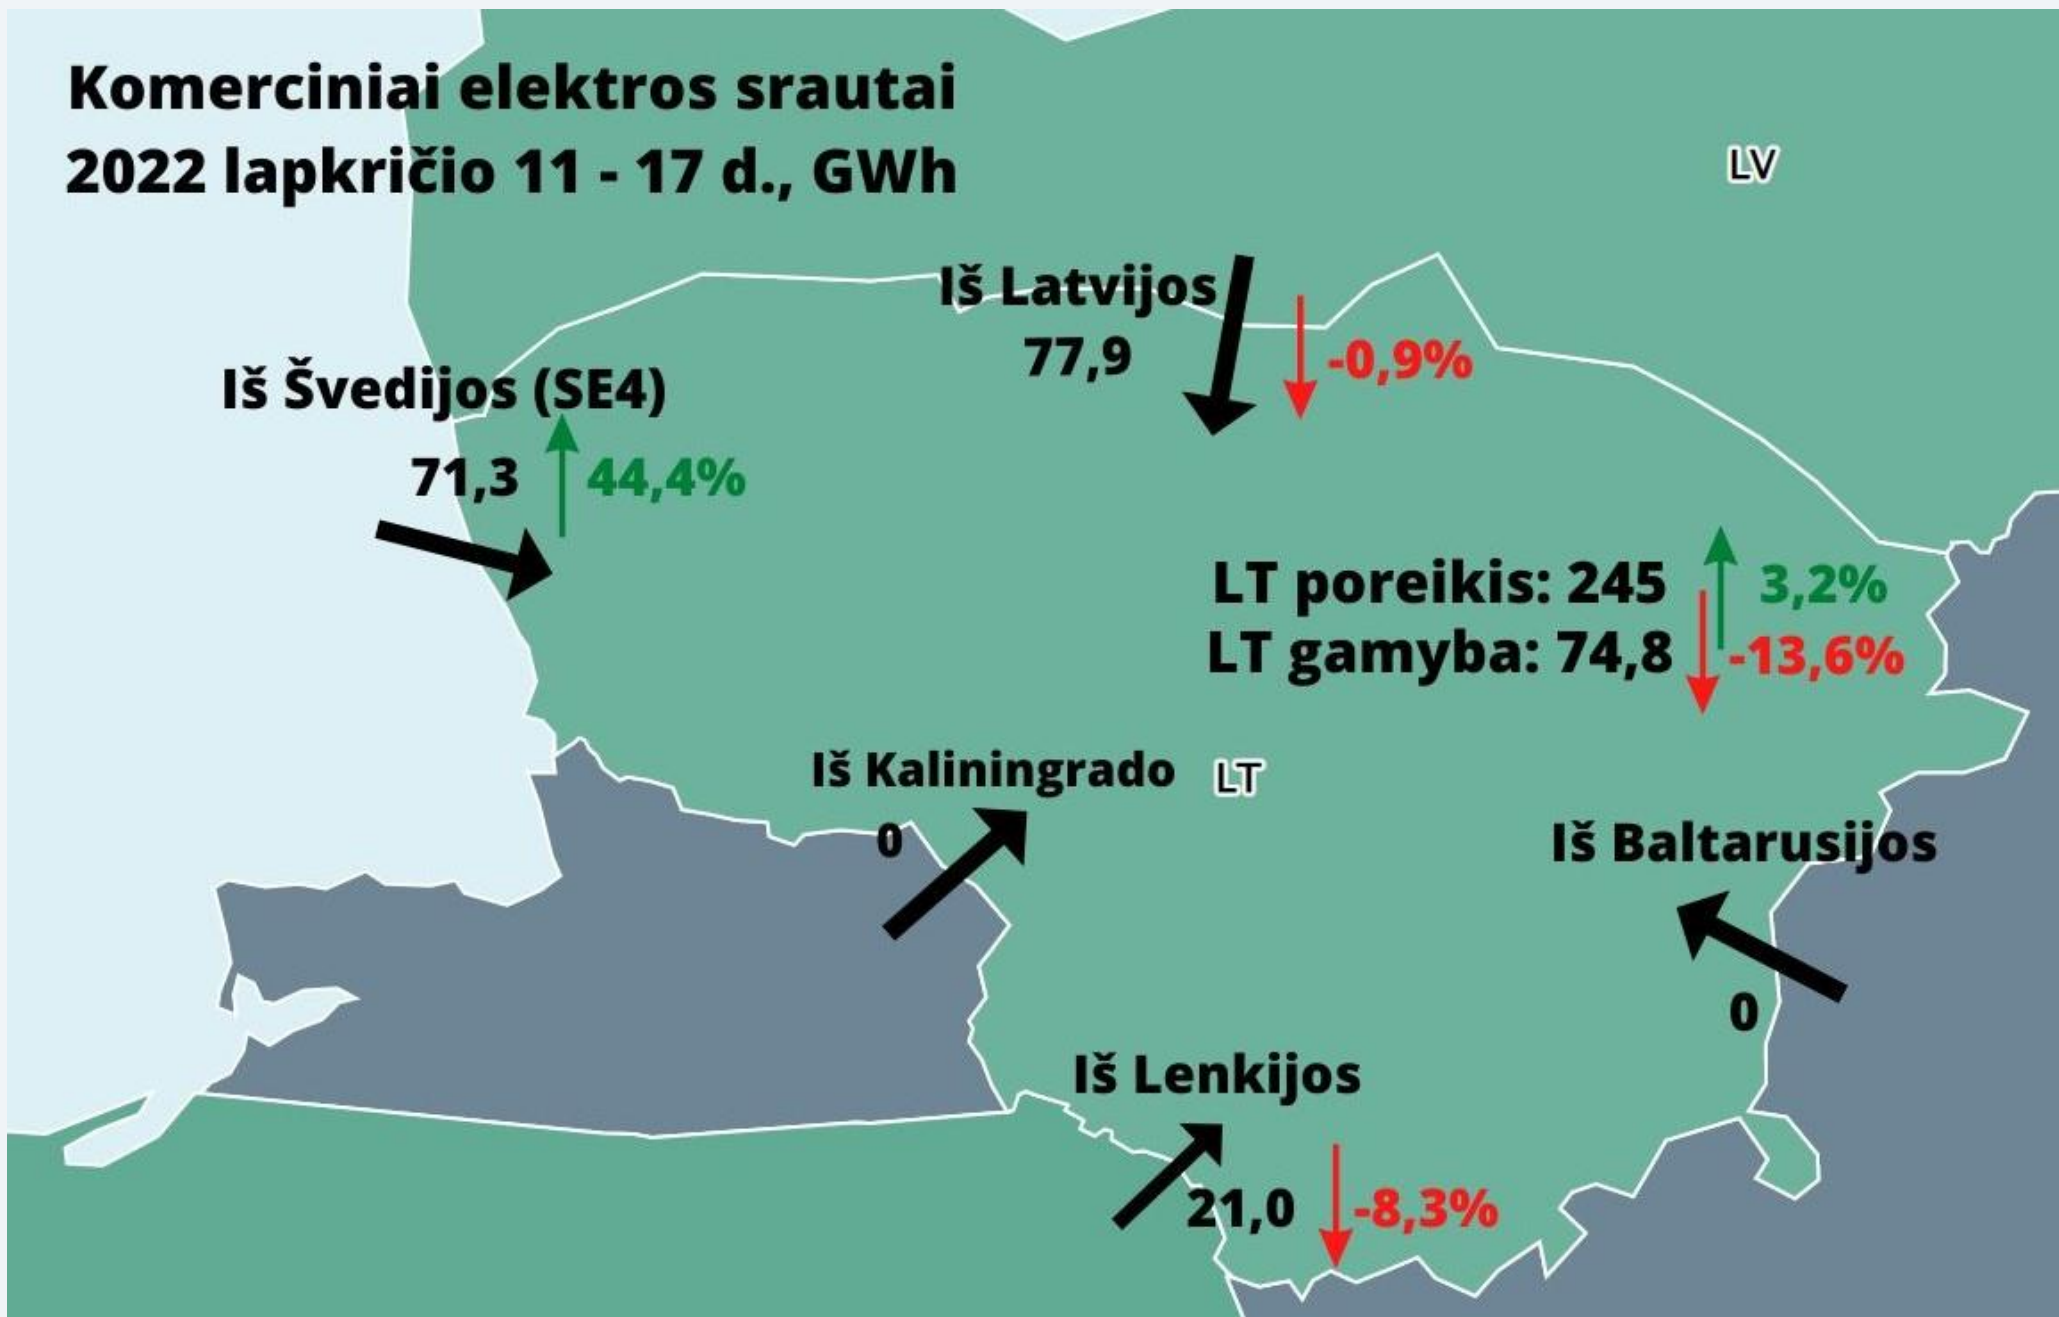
Komerciniai elektros srautai
2022 lapkričio 11 - 17 d., GWh

LV

Iš Latvijos
77,9
-0,9%

Iš Švedijos (SE4)
71,3
44,4%

LT poreikis: 245
3,2%
LT gamyba: 74,8
-13,6%

Iš Kaliningrado
0

LT

Iš Baltarusijos
0

Iš Lenkijos
21,0
-8,3%